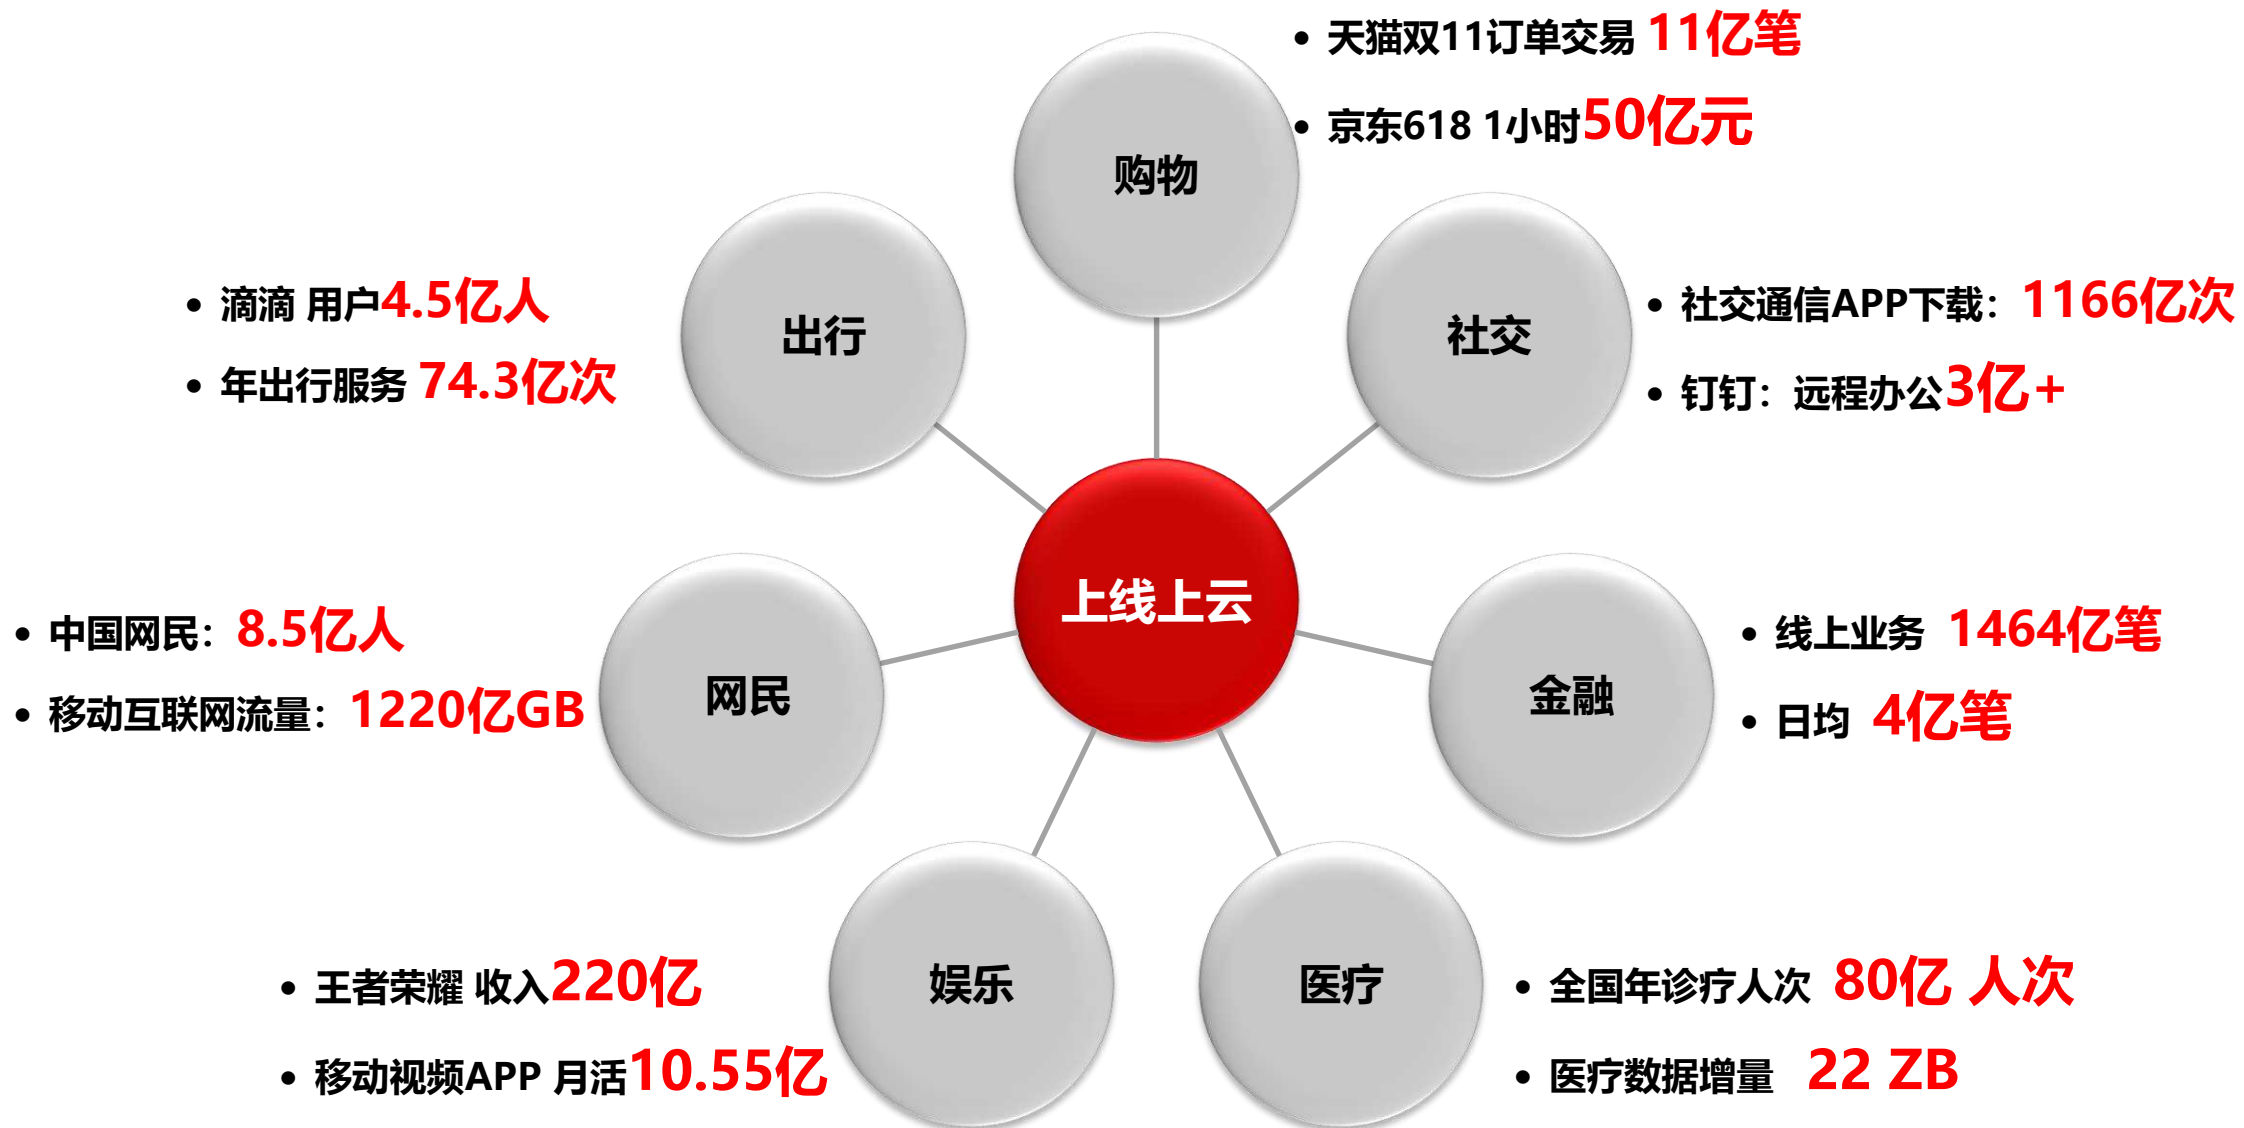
• 天猫双11订单交易 11亿笔
• 京东618 1小时50亿元

购物

• 滴滴 用户4.5亿人
• 年出行服务 74.3亿次

出行

社交

• 社交通信APP下载：1166亿次
• 钉钉：远程办公3亿+

上线上云

• 中国网民：8.5亿人
• 移动互联网流量：1220亿GB

网民

金融

• 线上业务 1464亿笔
• 日均 4亿笔

• 王者荣耀 收入220亿
• 移动视频APP 月活10.55亿

娱乐

医疗

• 全国年诊疗人次 80亿 人次
• 医疗数据增量 22 ZB